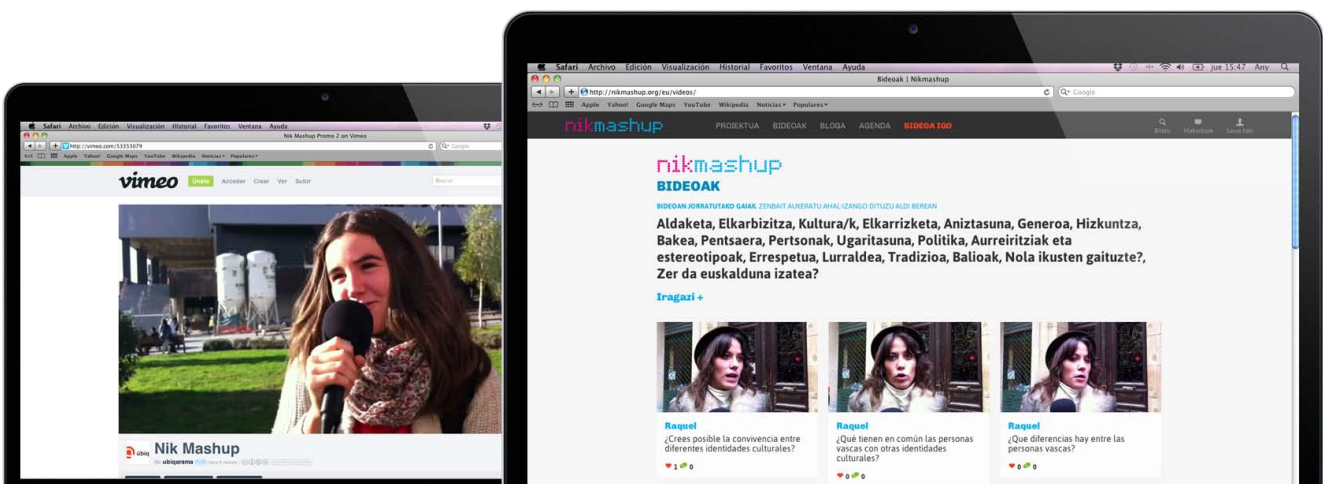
Safari Archivo Edición Visualización Historial Favoritos Ventana Ayuda

Nik Mashup Promo 2 on Vimeo

http://vimeo.com/53153079

Google

Apple Yahoo! Google Maps YouTube Wikipedia Noticias Populares

vimeo Únete Acceder Crear Ver Subir

Buscar

Nik Mashup

de ubiqarama

Safari Archivo Edición Visualización Historial Favoritos Ventana Ayuda

jue 15:47 Any

Bideoak | Nikmashup

http://nikmashup.org/eu/videos/

Google

Apple Yahoo! Google Maps YouTube Wikipedia Noticias Populares

nikmashup PROIEKTUA BIDEOAK BLOGA AGENDA BIDEOA IGO

Bilatu Hizkuntzak Saioa hasi

nikmashup

BIDEOAK

BIDEOAN JORRATUTAKO GAIAK. ZENBAIT AUKERATU AHAL IZANGO DITUZU ALDI BEREAN

Aldaketa, Elkarbizitza, Kultura/k, Elkarrizketa, Aniztasuna, Generoa, Hizkuntza, Bakea, Pentsaera, Pertsonak, Ugaritasuna, Politika, Aurreiritziak eta estereotipoak, Errespetua, Lurraldea, Tradizioa, Balioak, Nola ikusten gaituzte?, Zer da euskalduna izatea?

Iragazi +

Raquel
¿Crees posible la convivencia entre diferentes identidades culturales?
1 0

Raquel
¿Qué tienen en común las personas vascas con otras identidades culturales?
0 0

Raquel
¿Que diferencias hay entre las personas vascas?
0 0